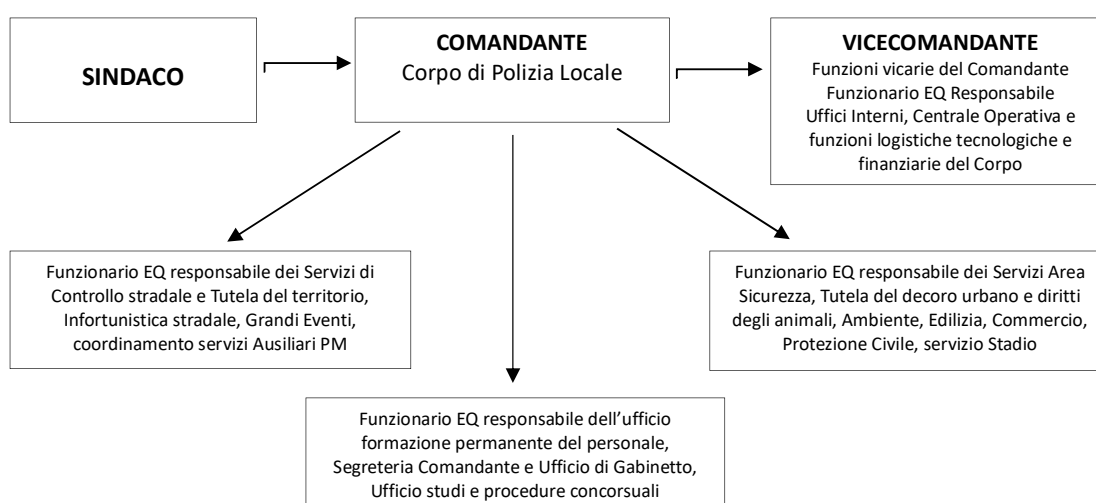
SINDACO

COMANDANTE
Corpo di Polizia Locale

VICECOMANDANTE
Funzioni vicarie del Comandante
Funzionario EQ Responsabile Uffici Interni, Centrale Operativa e funzioni logistiche tecnologiche e finanziarie del Corpo

Funzionario EQ responsabile dei Servizi di Controllo stradale e Tutela del territorio, Infortunistica stradale, Grandi Eventi, coordinamento servizi Ausiliari PM

Funzionario EQ responsabile dei Servizi Area Sicurezza, Tutela del decoro urbano e diritti degli animali, Ambiente, Edilizia, Commercio, Protezione Civile, servizio Stadio

Funzionario EQ responsabile dell'ufficio formazione permanente del personale, Segreteria Comandante e Ufficio di Gabinetto, Ufficio studi e procedure concorsuali